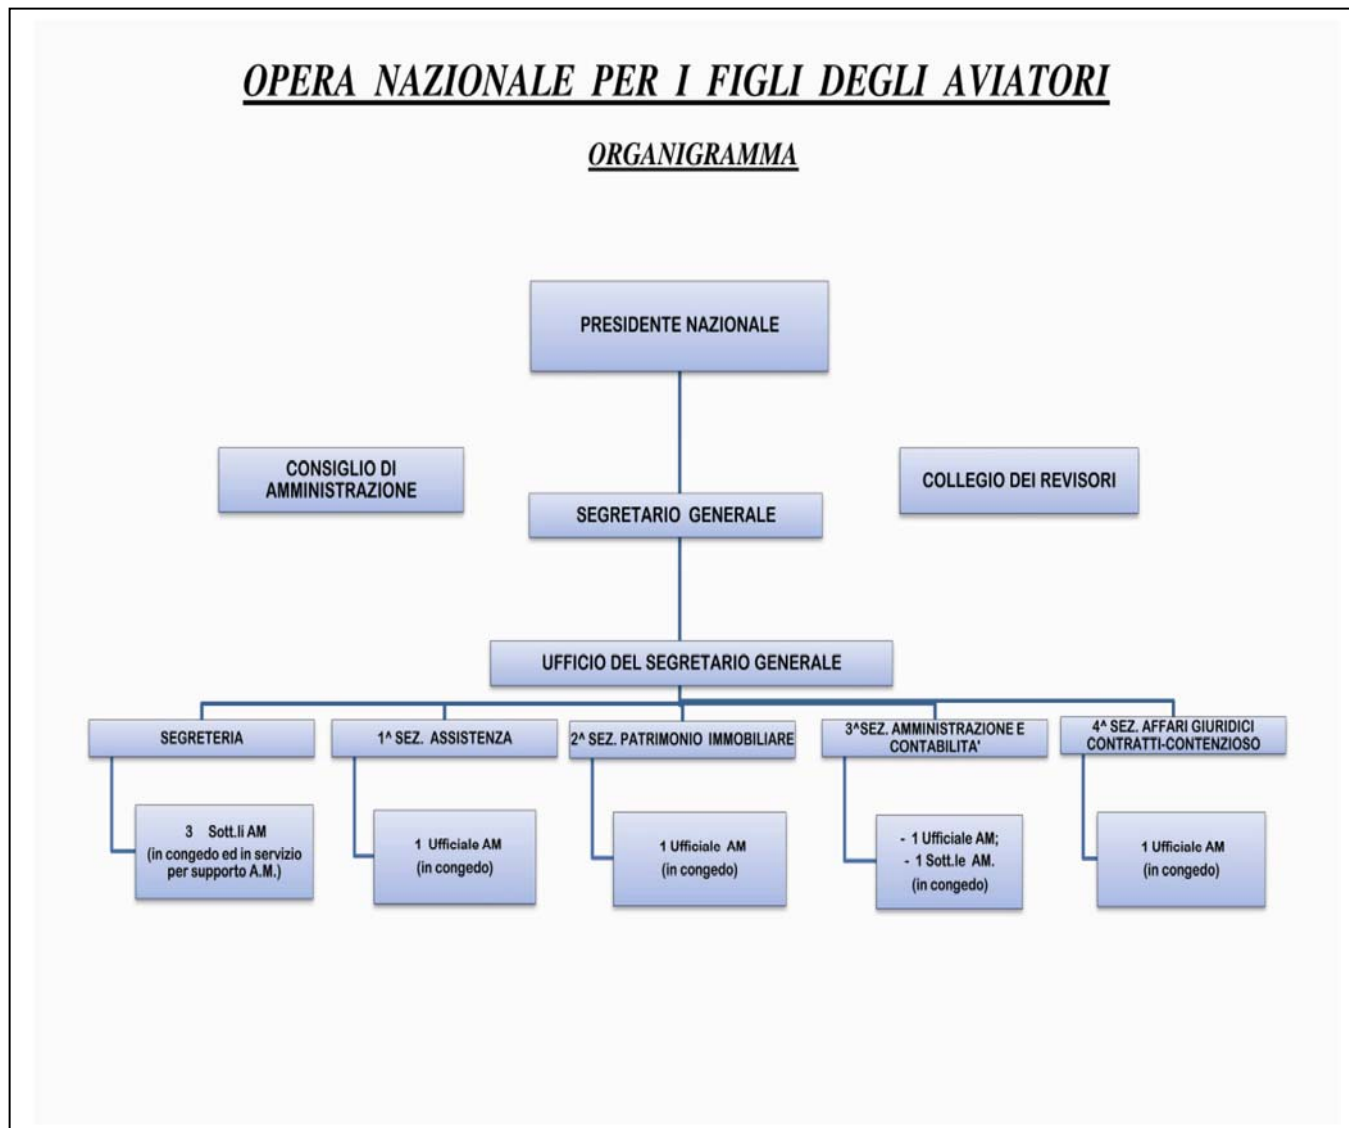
OPERA NAZIONALE PER I FIGLI DEGLI AVIATORI

ORGANIGRAMMA

PRESIDENTE NAZIONALE

CONSIGLIO DI AMMINISTRAZIONE

COLLEGIO DEI REVISORI

SEGRETARIO GENERALE

UFFICIO DEL SEGRETARIO GENERALE

SEGRETERIA

3 Sott.li AM (in congedo ed in servizio per supporto A.M.)

1^ SEZ. ASSISTENZA

1 Ufficiale AM (in congedo)

2^ SEZ. PATRIMONIO IMMOBILIARE

1 Ufficiale AM (in congedo)

3^SEZ. AMMINISTRAZIONE E CONTABILITA'

- 1 Ufficiale AM;
- 1 Sott.le AM.
(in congedo)

4^ SEZ. AFFARI GIURIDICI CONTRATTI-CONTENZIOSO

1 Ufficiale AM (in congedo)